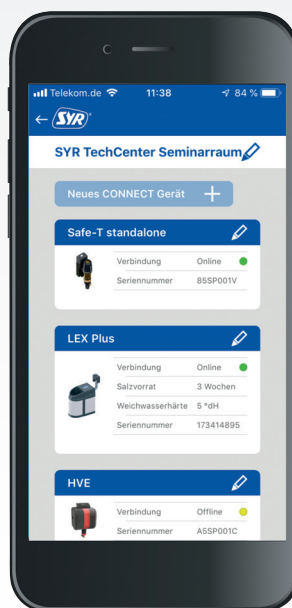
Telekom.de 11:38 84 %

SYR

SYR TechCenter Seminarraum

Neues CONNECT Gerät +

Safe-T standalone

| Verbindung | Online |
|---|---|
| Seriennummer | 85SP001V |

LEX Plus

| Verbindung | Online |
|---|---|
| Salzvorrat | 3 Wochen |
| Weichwasserhärte | 5 °dH |
| Seriennummer | 173414895 |

HVE

| Verbindung | Offline |
|---|---|
| Seriennummer | A5SP001C |